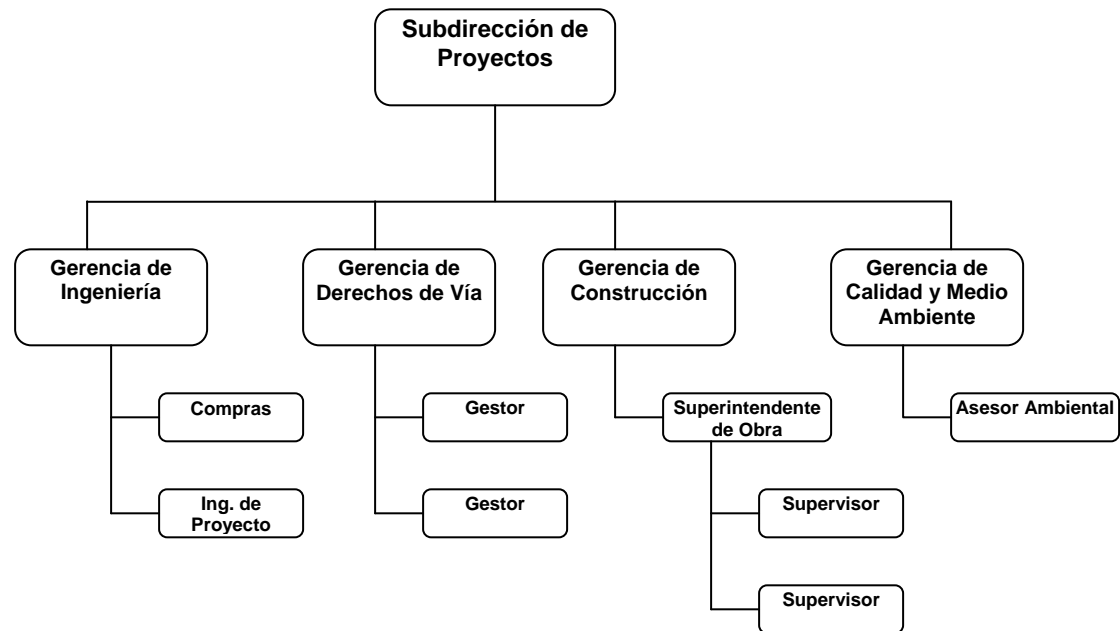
Subdirección de Proyectos

Gerencia de Ingeniería

Gerencia de Derechos de Vía

Gerencia de Construcción

Gerencia de Calidad y Medio Ambiente

Compras

Ing. de Proyecto

Gestor

Gestor

Superintendente de Obra

Supervisor

Supervisor

Asesor Ambiental